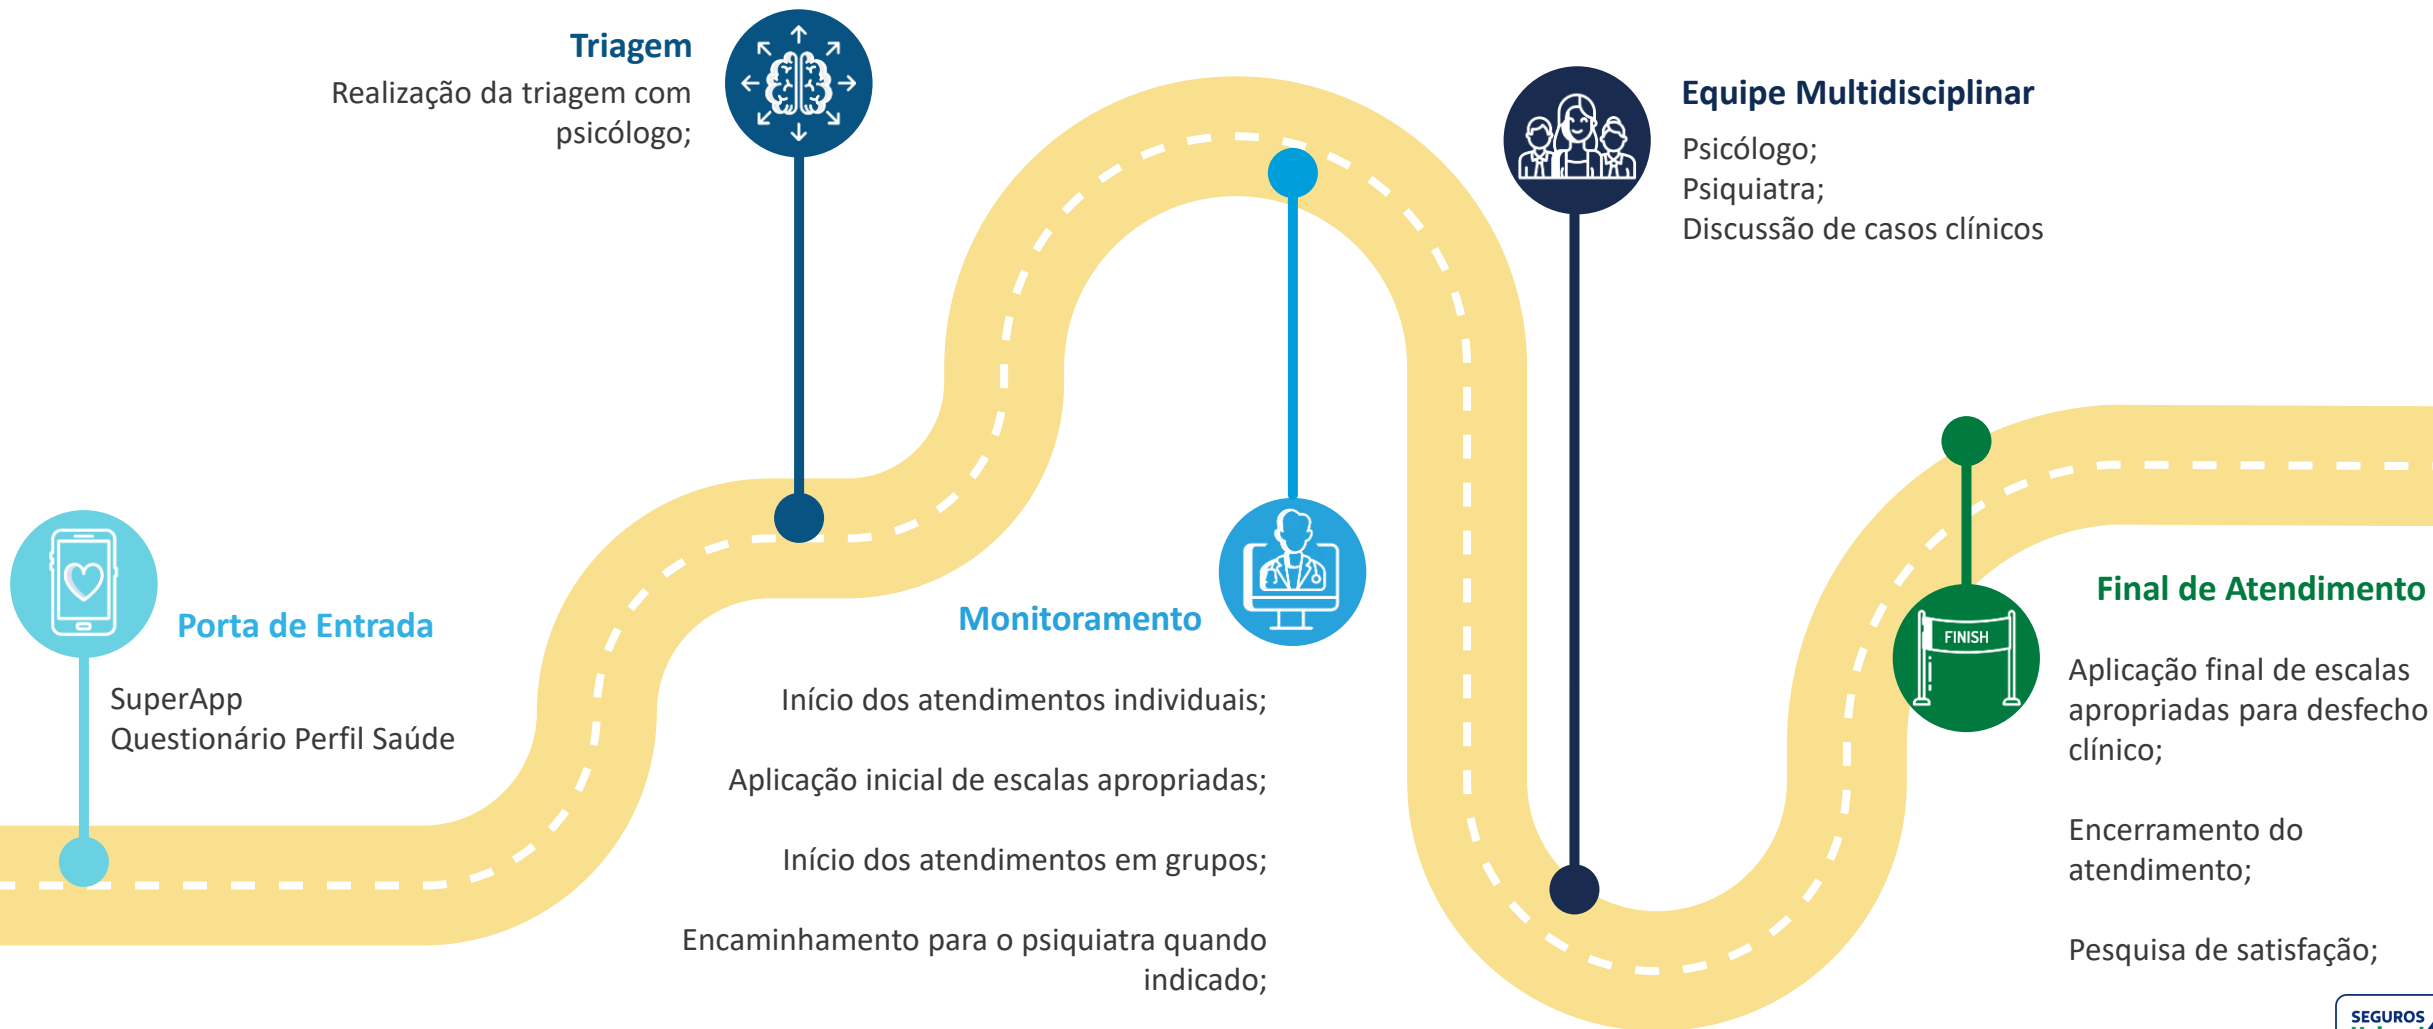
Triagem
Realização da triagem com psicólogo;

Equipe Multidisciplinar
Psicólogo;
Psiquiatra;
Discussão de casos clínicos

Porta de Entrada
SuperApp
Questionário Perfil Saúde

Monitoramento
Início dos atendimentos individuais;

Aplicação inicial de escalas apropriadas;

Início dos atendimentos em grupos;

Encaminhamento para o psiquiatra quando indicado;

FINISH

Final de Atendimento
Aplicação final de escalas apropriadas para desfecho clínico;

Encerramento do atendimento;

Pesquisa de satisfação;

SEGUROS